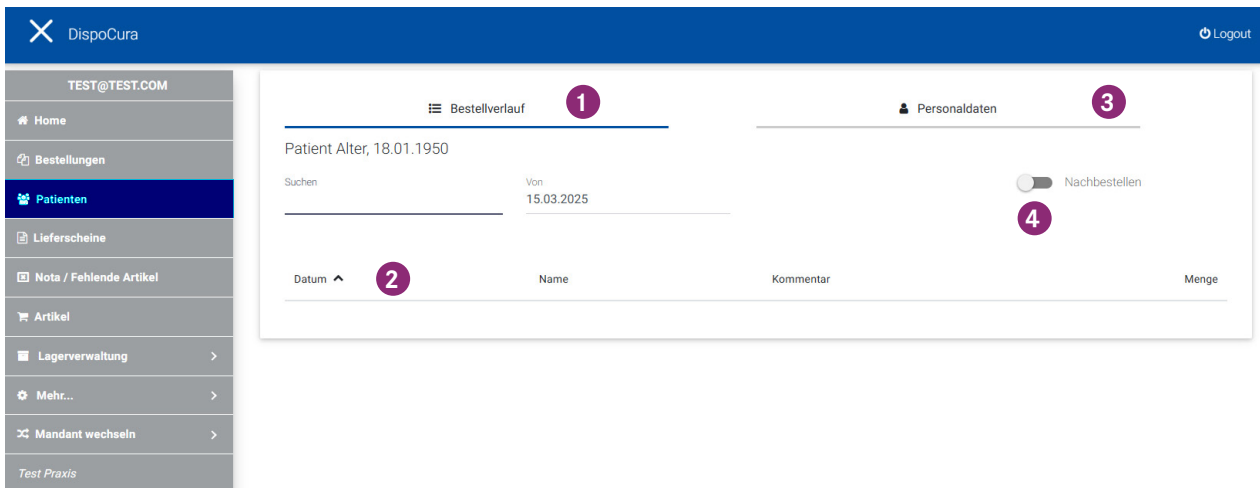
DispoCura

Logout

TEST@TEST.COM

Home

Bestellungen

Patienten

Lieferscheine

Nota / Fehlende Artikel

Artikel

Lagerverwaltung

Mehr...

Mandant wechseln

Test Praxis

Bestellverlauf 1

Personaldaten 3

Patient Alter, 18.01.1950

Suchen

Von
15.03.2025

Nachbestellen

4

| Datum 2 | Name | Kommentar | Menge |
|---|---|---|---|